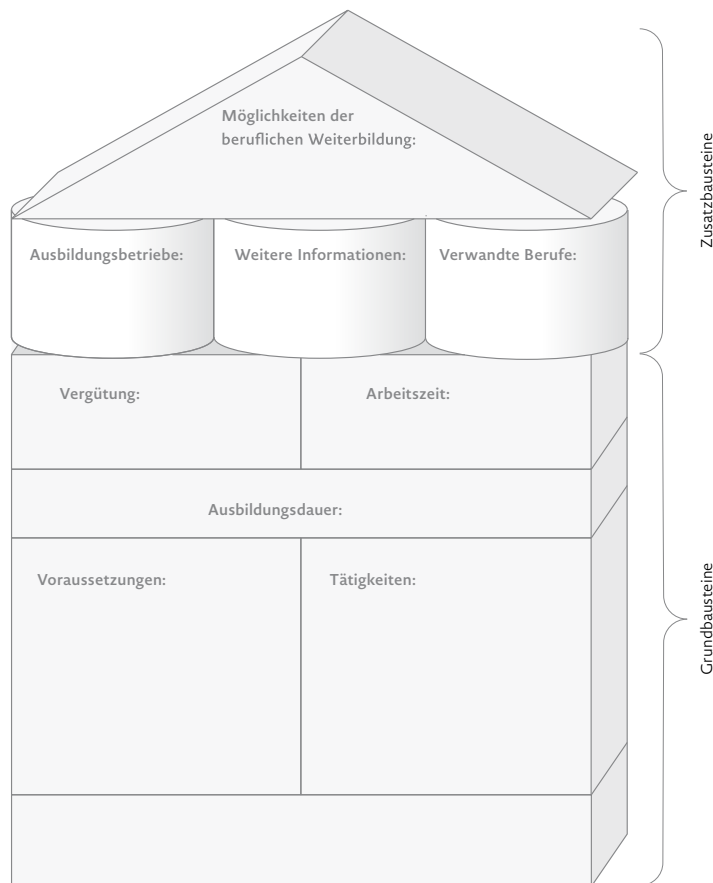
Möglichkeiten der beruflichen Weiterbildung:

Ausbildungsbetriebe:

Weitere Informationen:

Verwandte Berufe:

Vergütung:

Arbeitszeit:

Ausbildungsdauer:

Voraussetzungen:

Tätigkeiten:

Zusatzbausteine

Grundbausteine